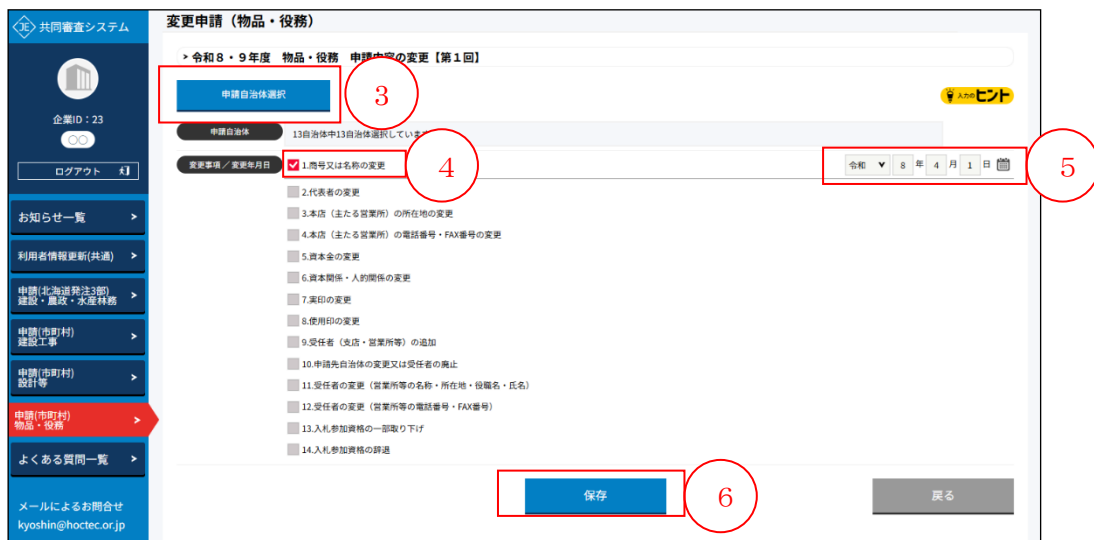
共同審査システム

企業ID：23

ログアウト

お知らせ一覧

利用者情報更新(共通)

申請(北海道発注3部)
建設・農政・水産林務

申請(市町村)
建設工事

申請(市町村)
設計等

申請(市町村)
物品・役務

よくある質問一覧

メールによるお問合せ
kyoshin@hoctec.or.jp

変更申請（物品・役務）

> 令和８・９年度　物品・役務　申請内容の変更【第１回】

申請自治体選択

3

入力のヒント

申請自治体　13自治体中13自治体選択していま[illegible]

変更事項／変更年月日

1.商号又は名称の変更

4

令和 8 年 4 月 1 日

5

2.代表者の変更

3.本店（主たる営業所）の所在地の変更

4.本店（主たる営業所）の電話番号・FAX番号の変更

5.資本金の変更

6.資本関係・人的関係の変更

7.実印の変更

8.使用印の変更

9.受任者（支店・営業所等）の追加

10.申請先自治体の変更又は受任者の廃止

11.受任者の変更（営業所等の名称・所在地・役職名・氏名）

12.受任者の変更（営業所等の電話番号・FAX番号）

13.入札参加資格の一部取り下げ

14.入札参加資格の辞退

保存

6

戻る